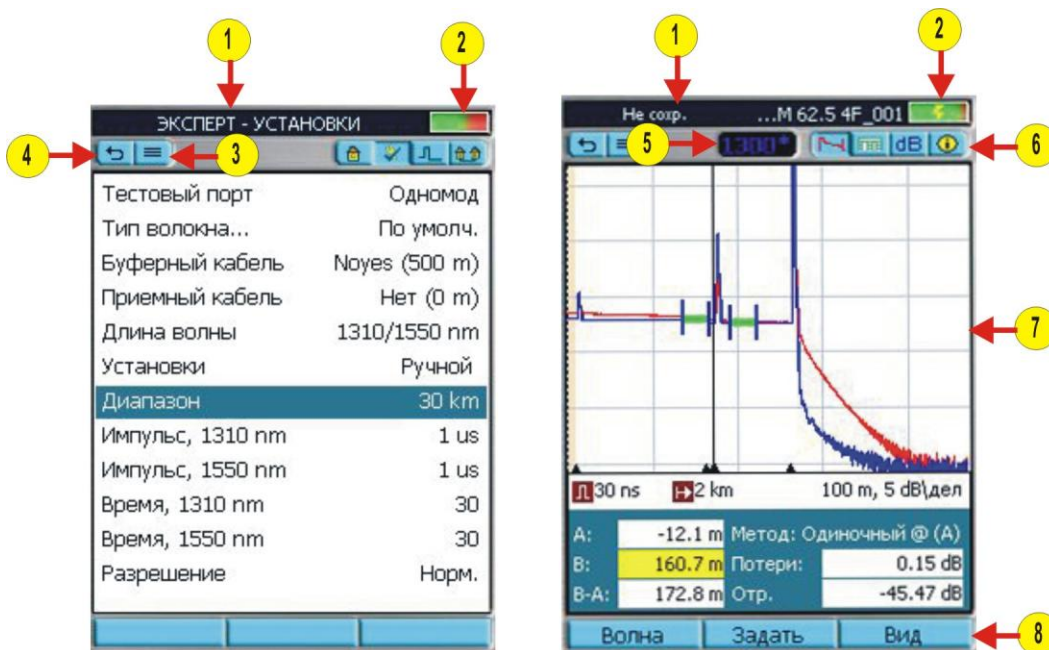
1

2

ЭКСПЕРТ - УСТАНОВКИ

4

3

| | |
|---|---|
| Тестовый порт | Одномод |
| Тип волокна... | По умолч. |
| Буферный кабель | Noyes (500 m) |
| Приемный кабель | Нет (0 m) |
| Длина волны | 1310/1550 nm |
| Установки | Ручной |
| Диапазон | 30 km |
| Импульс, 1310 nm | 1 us |
| Импульс, 1550 nm | 1 us |
| Время, 1310 nm | 30 |
| Время, 1550 nm | 30 |
| Разрешение | Норм. |

1

2

Не сохр. ...M 62.5 4F_001

5

1300*

dB

6

7

30 ns 2 km 100 m, 5 dB\дел

| | | | |
|---|---|---|---|
| A: | -12.1 m | Метод: Одиночный @ (A) | |
| B: | 160.7 m | Потери: | 0.15 dB |
| B-A: | 172.8 m | Отр. | -45.47 dB |

Волна Задать Вид

8